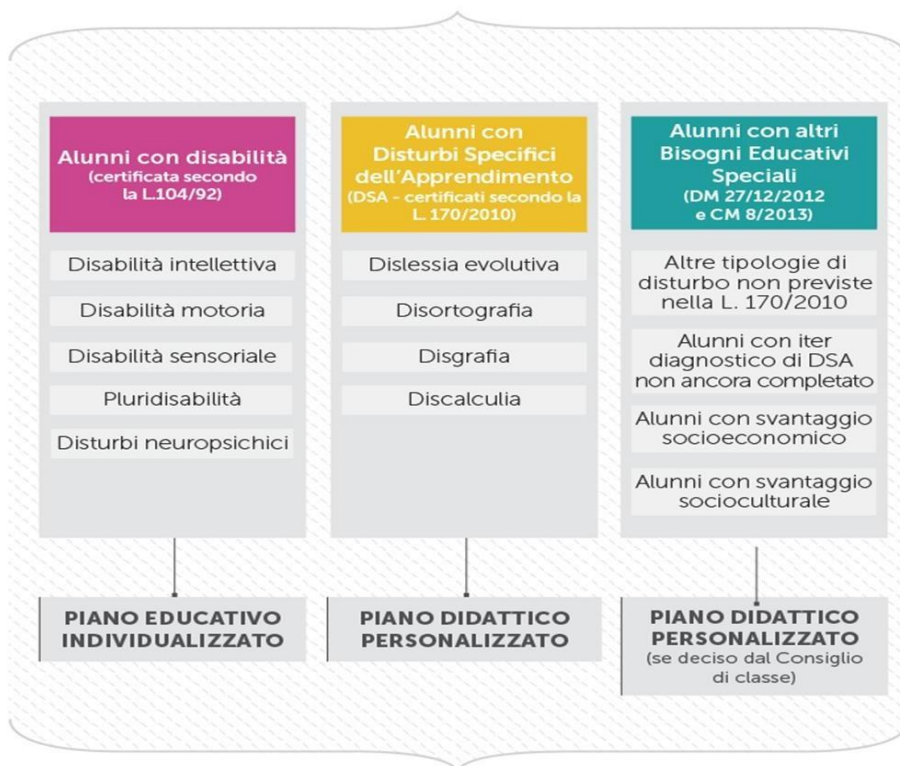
Alunni con disabilità
(certificata secondo la L.104/92)

Disabilità intellettiva

Disabilità motoria

Disabilità sensoriale

Pluridisabilità

Disturbi neuropsichici

PIANO EDUCATIVO INDIVIDUALIZZATO

Alunni con Disturbi Specifici dell'Apprendimento
(DSA - certificati secondo la L. 170/2010)

Dislessia evolutiva

Disortografia

Disgrafia

Discalculia

PIANO DIDATTICO PERSONALIZZATO

Alunni con altri Bisogni Educativi Speciali
(DM 27/12/2012 e CM 8/2013)

Altre tipologie di disturbo non previste nella L. 170/2010

Alunni con iter diagnostico di DSA non ancora completato

Alunni con svantaggio socioeconomico

Alunni con svantaggio socioculturale

PIANO DIDATTICO PERSONALIZZATO
(se deciso dal Consiglio di classe)